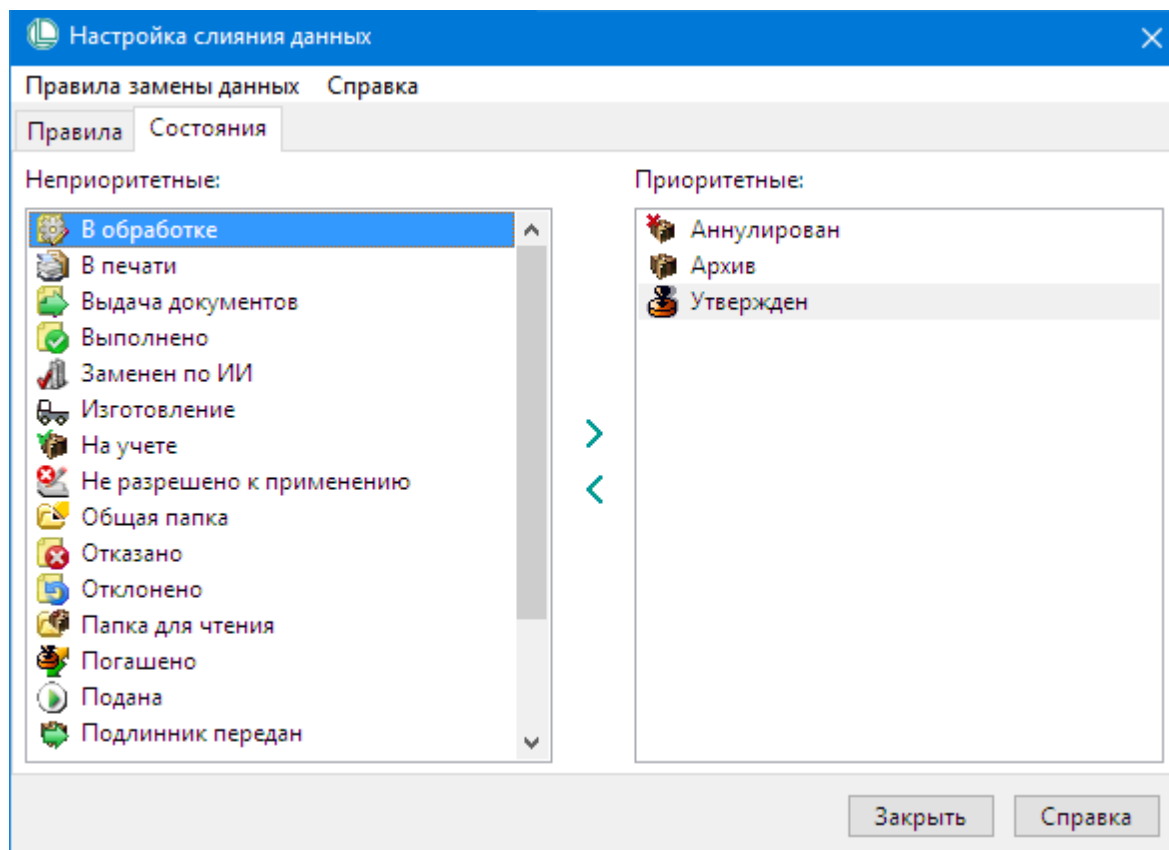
Настройка слияния данных

Правила замены данных Справка

Правила Состояния

Неприоритетные:

В обработке
В печати
Выдача документов
Выполнено
Заменен по ИИ
Изготовление
На учете
Не разрешено к применению
Общая папка
Отказано
Отклонено
Папка для чтения
Погашено
Подана
Подлинник передан

>
<

Приоритетные:

Аннулирован
Архив
Утвержден

Закрыть Справка